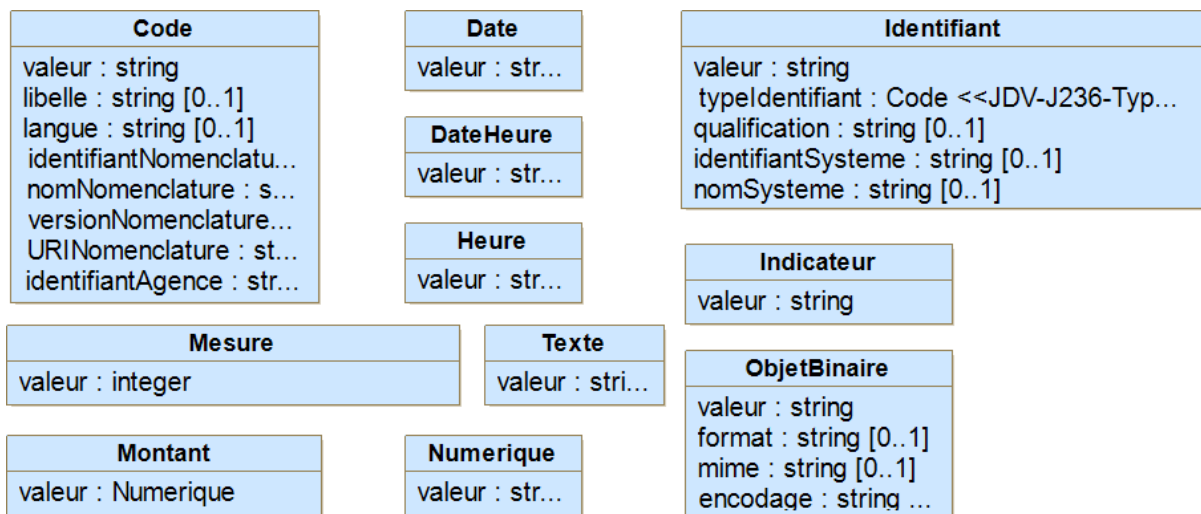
Code
valeur : string
libelle : string [0..1]
langue : string [0..1]
identifiantNomenclatu...
nomNomenclature : s...
versionNomenclature...
URINomenclature : st...
identifiantAgence : str...

Date
valeur : str...

DateHeure
valeur : str...

Heure
valeur : str...

Identifiant
valeur : string
typeIdentifiant : Code <<JDV-J236-Typ...
qualification : string [0..1]
identifiantSysteme : string [0..1]
nomSysteme : string [0..1]

Indicateur
valeur : string

Mesure
valeur : integer

Texte
valeur : stri...

ObjetBinaire
valeur : string
format : string [0..1]
mime : string [0..1]
encodage : string ...

Montant
valeur : Numerique

Numerique
valeur : str...